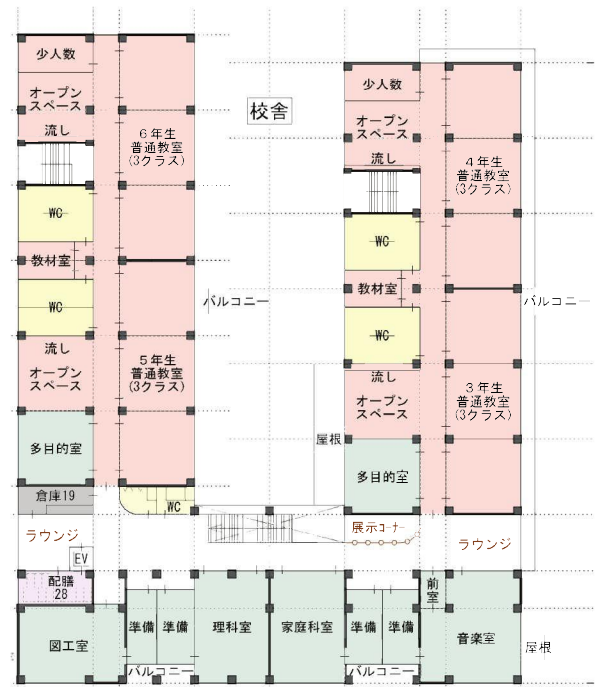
少人数
オープンスペース
流し
6年生
普通教室
(3クラス)
WC
教材室
WC
流し
オープンスペース
5年生
普通教室
(3クラス)
多目的室
倉庫19
WC
校舎
バルコニー
少人数
オープンスペース
流し
4年生
普通教室
(3クラス)
WC
教材室
WC
流し
オープンスペース
3年生
普通教室
(3クラス)
屋根
多目的室
バルコニー
ラウンジ
EV
展示コーナー
ラウンジ
配膳
28
前室
図工室
準備
準備
理科室
家庭科室
準備
準備
音楽室
屋根
バルコニー
バルコニー